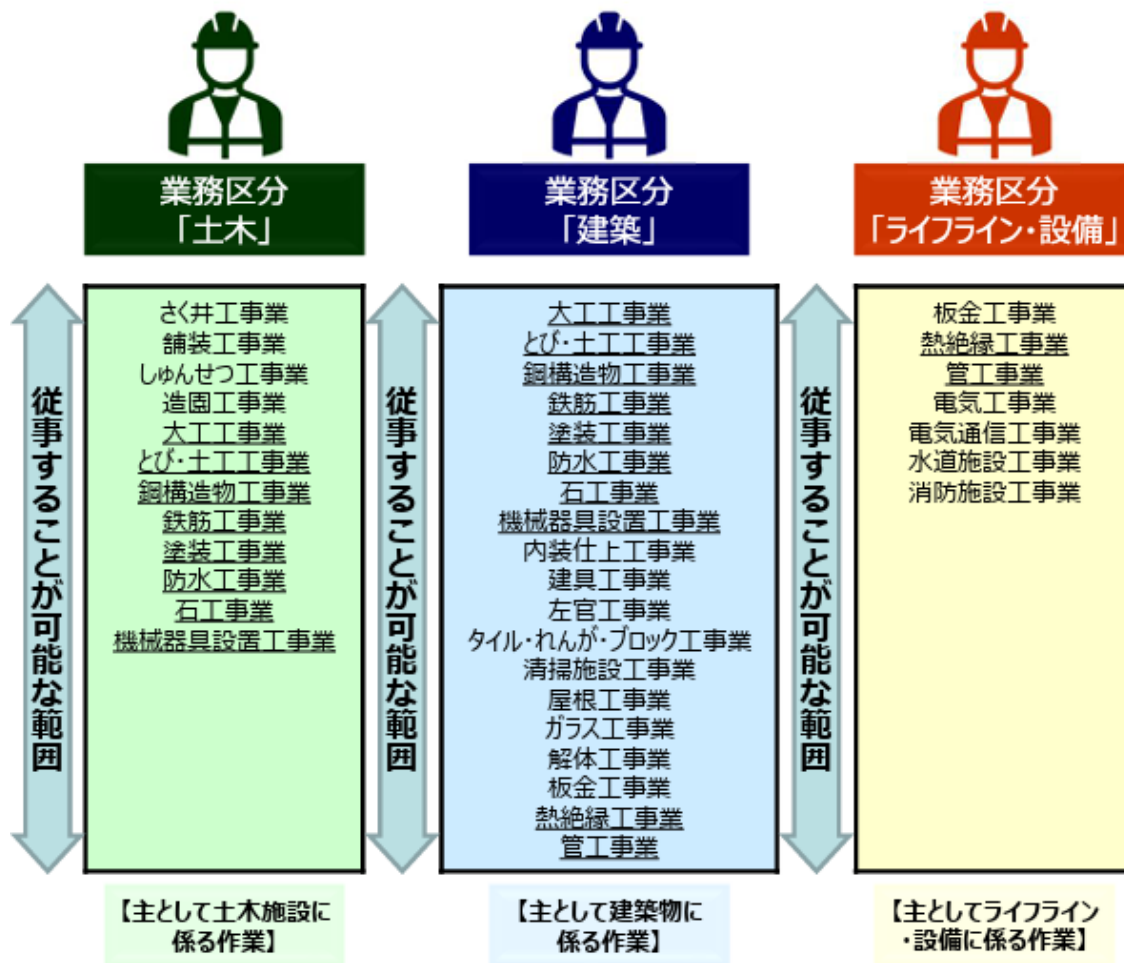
業務区分
「土木」

業務区分
「建築」

業務区分
「ライフライン・設備」

従事することが可能な範囲

さく井工事業
舗装工事業
しゅんせつ工事業
造園工事業
大工工事業
とび・土工工事業
鋼構造物工事業
鉄筋工事業
塗装工事業
防水工事業
石工事業
機械器具設置工事業

【主として土木施設に係る作業】

従事することが可能な範囲

大工工事業
とび・土工工事業
鋼構造物工事業
鉄筋工事業
塗装工事業
防水工事業
石工事業
機械器具設置工事業
内装仕上工事業
建具工事業
左官工事業
タイル・れんが・ブロック工事業
清掃施設工事業
屋根工事業
ガラス工事業
解体工事業
板金工事業
熱絶縁工事業
管工事業

【主として建築物に係る作業】

従事することが可能な範囲

板金工事業
熱絶縁工事業
管工事業
電気工事業
電気通信工事業
水道施設工事業
消防施設工事業

【主としてライフライン・設備に係る作業】